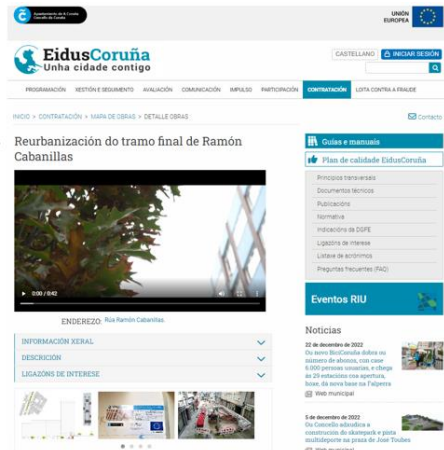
Concello da Coruña
Ayuntamiento de A Coruña

UNIÓN EUROPEA

EidusCoruña
Unha cidade contigo

CASTELLANO
INICIAR SESIÓN

PROGRAMACIÓN
XESTIÓN E SEGUIMENTO
AVALIACIÓN
COMUNICACIÓN
IMPULSO
PARTICIPACIÓN
CONTRATACIÓN
LOITA CONTRA A FRAUDE

INICIO > CONTRATACIÓN > MAPA DE OBRAS > DETALLE OBRAS

Contacto

Reurbanización do tramo final de Ramón Cabanillas

0:00 / 0:42

ENDEREZO: Rúa Ramón Cabanillas.

INFORMACIÓN XERAL
DESCRICIÓN
LIGAZÓNS DE INTERESE

Guías e manuais
Plan de calidade EidusCoruña

Principios transversais
Documentos técnicos
Publicación
Normativa
Indicadores da DSFE
Ligazóns de interese
Listaxe de acrónimos
Preguntas frecuentes (FAQ)

Eventos RIU

Noticias

22 de decembro de 2022
Ou novo BiciCoruña dobra ou número de abonos, con case 6.000 persoas usuarias, e chega as 29 estacións coa apertura, hoxe, da nova base na Palloza
Web municipal

5 de decembro de 2022
Ou Concello adxudica a construción do skatepark e pista multideporte na praza de José Toubes
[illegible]